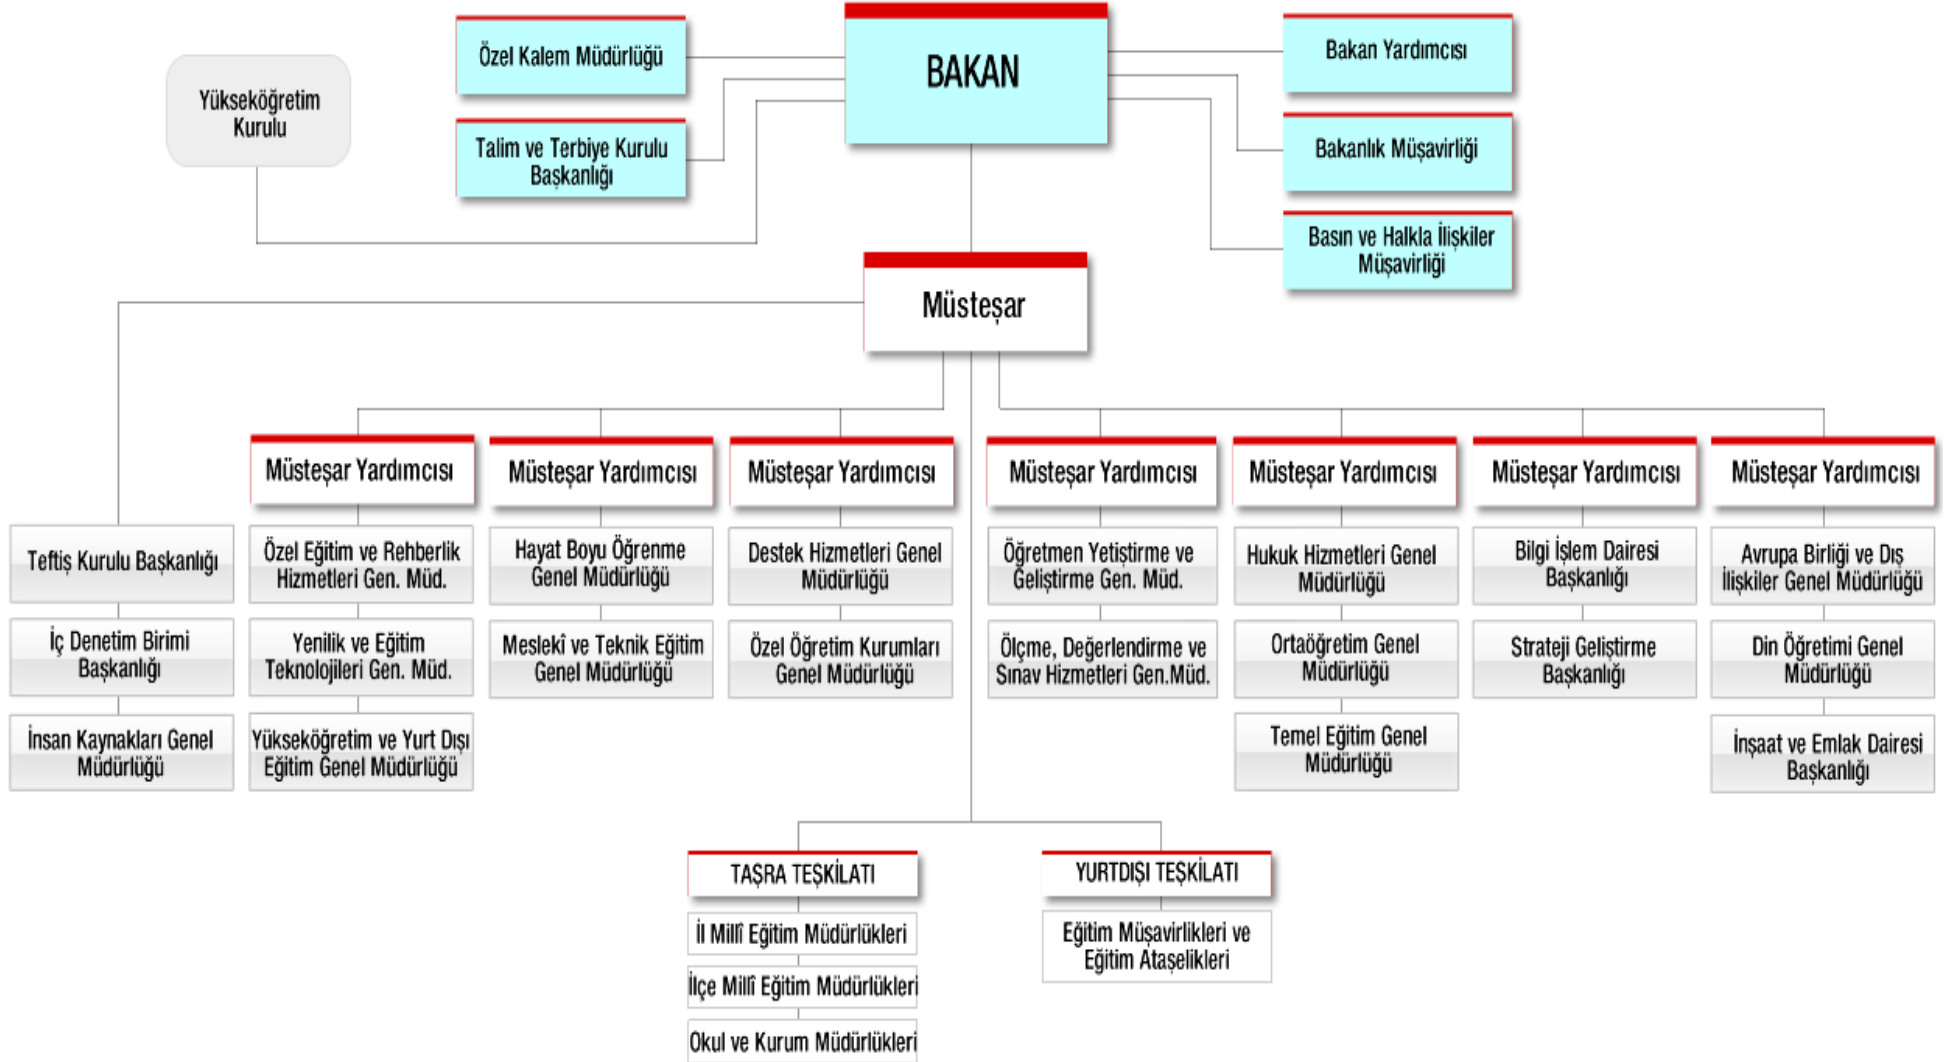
BAKAN

Özel Kalem Müdürlüğü

Talim ve Terbiye Kurulu Başkanlığı

Yükseköğretim Kurulu

Bakan Yardımcısı

Bakanlık Müşavirliği

Basın ve Halkla İlişkiler Müşavirliği

Müsteşar

Teftiş Kurulu Başkanlığı

İç Denetim Birimi Başkanlığı

İnsan Kaynakları Genel Müdürlüğü

Müsteşar Yardımcısı

Özel Eğitim ve Rehberlik Hizmetleri Gen. Müd.

Yenilik ve Eğitim Teknolojileri Gen. Müd.

Yükseköğretim ve Yurt Dışı Eğitim Genel Müdürlüğü

Müsteşar Yardımcısı

Hayat Boyu Öğrenme Genel Müdürlüğü

Meslekî ve Teknik Eğitim Genel Müdürlüğü

Müsteşar Yardımcısı

Destek Hizmetleri Genel Müdürlüğü

Özel Öğretim Kurumları Genel Müdürlüğü

Müsteşar Yardımcısı

Öğretmen Yetiştirme ve Geliştirme Gen. Müd.

Ölçme, Değerlendirme ve Sınav Hizmetleri Gen.Müd.

Müsteşar Yardımcısı

Hukuk Hizmetleri Genel Müdürlüğü

Ortaöğretim Genel Müdürlüğü

Temel Eğitim Genel Müdürlüğü

Müsteşar Yardımcısı

Bilgi İşlem Dairesi Başkanlığı

Strateji Geliştirme Başkanlığı

Müsteşar Yardımcısı

Avrupa Birliği ve Dış İlişkiler Genel Müdürlüğü

Din Öğretimi Genel Müdürlüğü

İnşaat ve Emlak Dairesi Başkanlığı

TAŞRA TEŞKİLATI

İl Millî Eğitim Müdürlükleri

İlçe Millî Eğitim Müdürlükleri

Okul ve Kurum Müdürlükleri

YURTDIŞI TEŞKİLATI

Eğitim Müşavirlikleri ve Eğitim Ataşelikleri